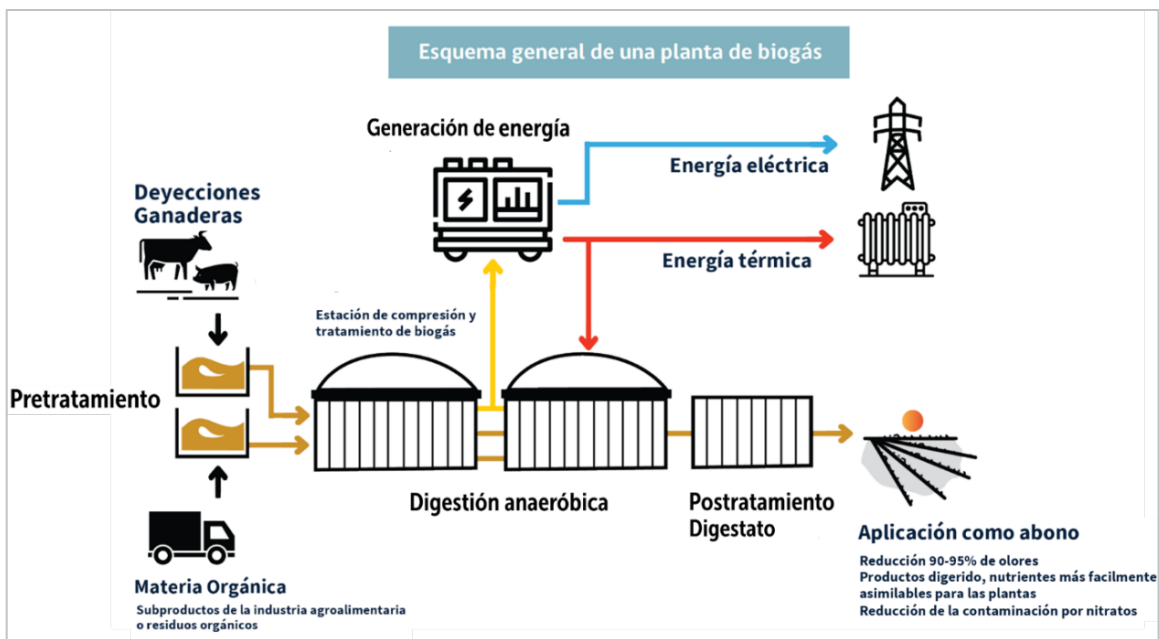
Esquema general de una planta de biogás

Generación de energía

Energía eléctrica

Energía térmica

Deyecciones Ganaderas

Estación de compresión y tratamiento de biogás

Pretratamiento

Digestión anaeróbica

Postratamiento Digestato

Aplicación como abono

Reducción 90-95% de olores
Productos digerido, nutrientes más facilmente asimilables para las plantas
Reducción de la contaminación por nitratos

Materia Orgánica

Subproductos de la industria agroalimentaria o residuos orgánicos